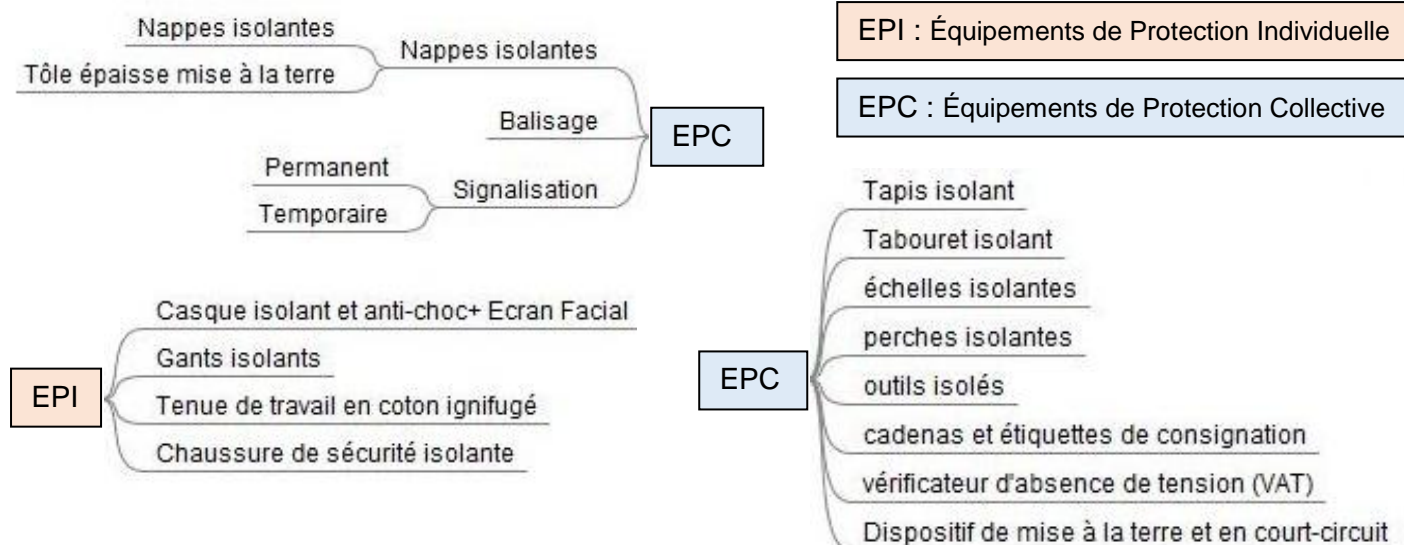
EPI : Équipements de Protection Individuelle

EPC : Équipements de Protection Collective

Nappes isolantes
Tôle épaisse mise à la terre
Nappes isolantes
Balisage
Permanent
Temporaire
Signalisation
EPC

Casque isolant et anti-choc+ Ecran Facial
Gants isolants
EPI
Tenue de travail en coton ignifugé
Chaussure de sécurité isolante

Tapis isolant
Tabouret isolant
échelles isolantes
perches isolantes
EPC
outils isolés
cadenas et étiquettes de consignation
vérificateur d'absence de tension (VAT)
Dispositif de mise à la terre et en court-circuit